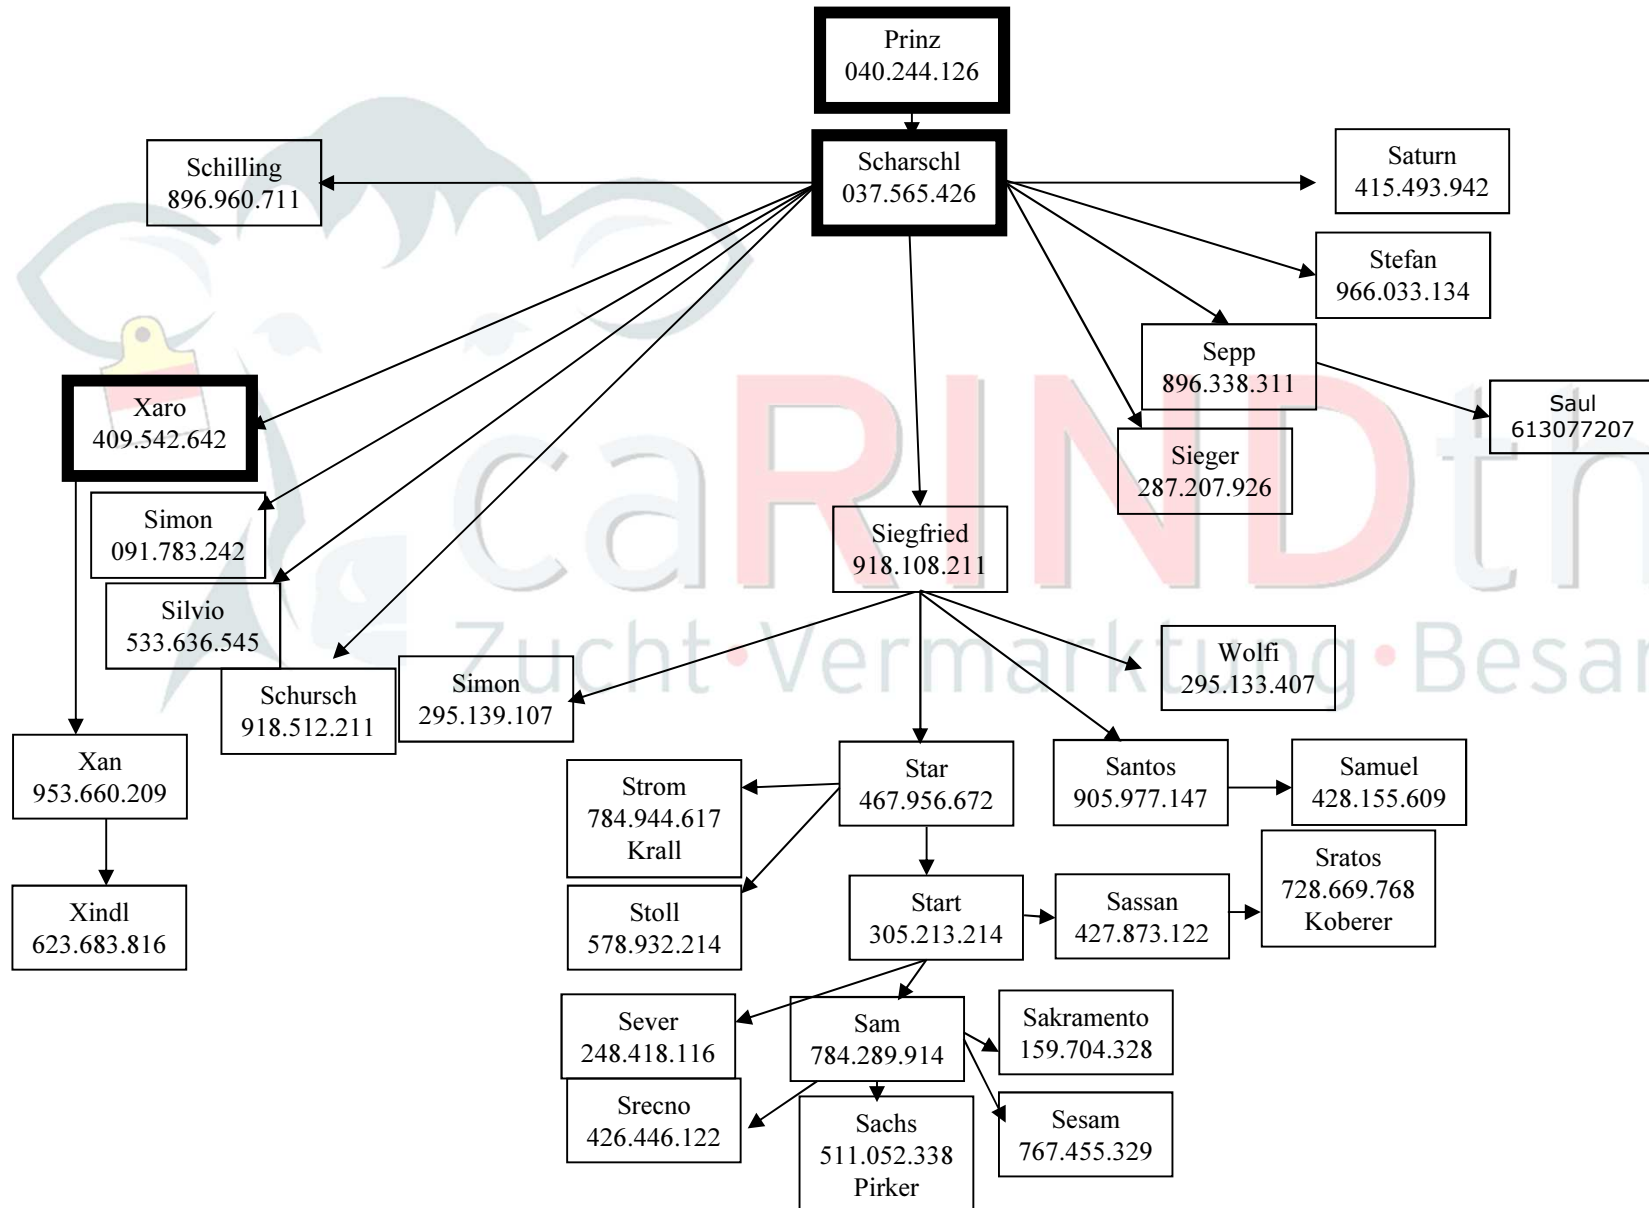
Prinz
040.244.126

Scharschl
037.565.426

Schilling
896.960.711

Saturn
415.493.942

Stefan
966.033.134

Sepp
896.338.311

Saul
613077207

Xaro
409.542.642

Sieger
287.207.926

Simon
091.783.242

Siegfried
918.108.211

Silvio
533.636.545

caRINDtr
Zucht • Vermarktung • Besar

Wolfi
295.133.407

Schursch
918.512.211

Simon
295.139.107

Xan
953.660.209

Strom
784.944.617
Krall

Star
467.956.672

Santos
905.977.147

Samuel
428.155.609

Xindl
623.683.816

Stoll
578.932.214

Start
305.213.214

Sassan
427.873.122

Sratos
728.669.768
Koberer

Sever
248.418.116

Sam
784.289.914

Sakramento
159.704.328

Srecno
426.446.122

Sachs
511.052.338
Pirker

Sesam
767.455.329